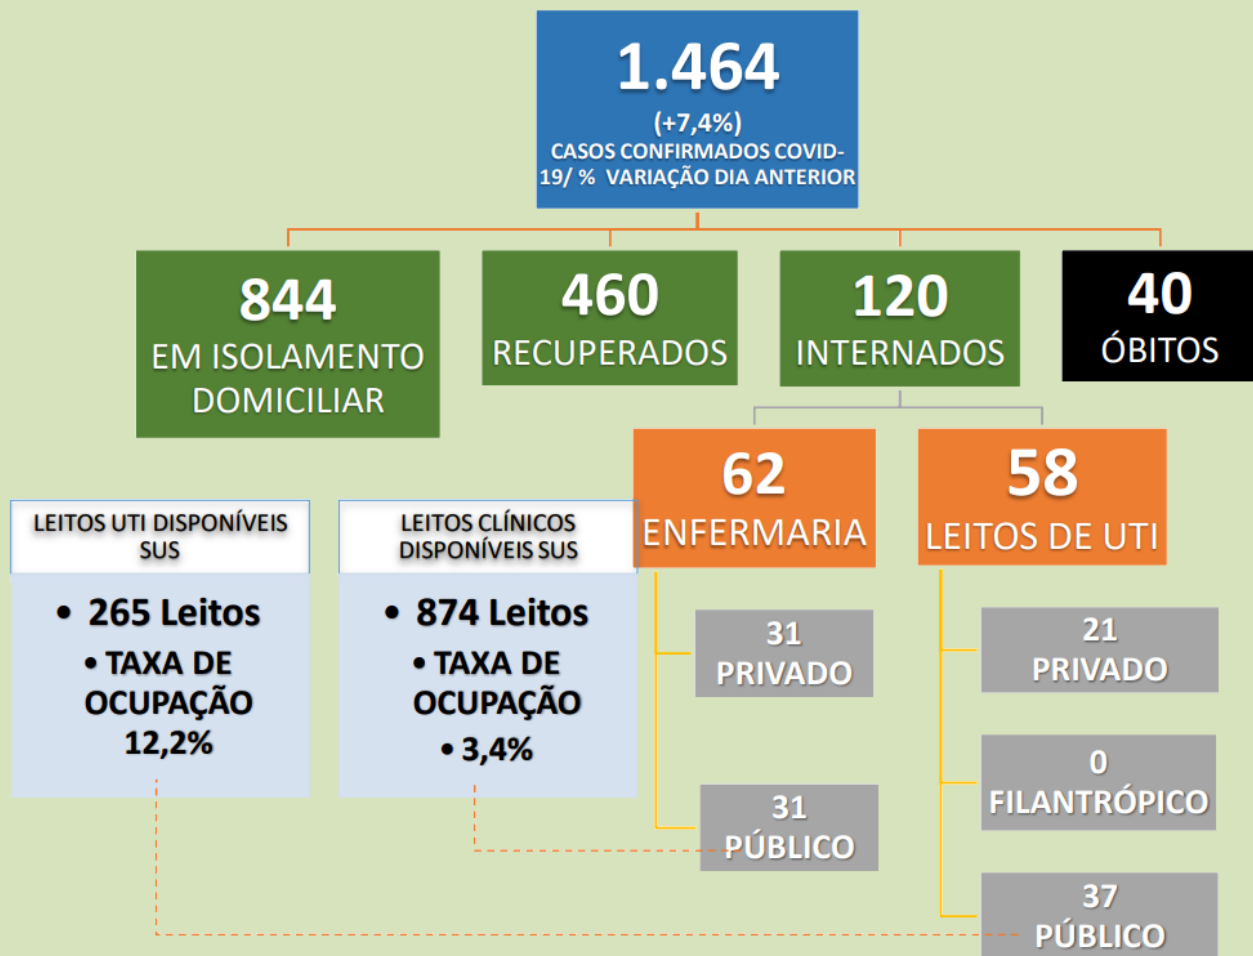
1.464
(+7,4%)
CASOS CONFIRMADOS COVID-19/ % VARIAÇÃO DIA ANTERIOR

844
EM ISOLAMENTO DOMICILIAR

460
RECUPERADOS

120
INTERNADOS

40
ÓBITOS

62
ENFERMARIA

58
LEITOS DE UTI

LEITOS UTI DISPONÍVEIS SUS

• 265 Leitos
• TAXA DE OCUPAÇÃO 12,2%

LEITOS CLÍNICOS DISPONÍVEIS SUS

• 874 Leitos
• TAXA DE OCUPAÇÃO
• 3,4%

31
PRIVADO

31
PÚBLICO

21
PRIVADO

0
FILANTRÓPICO

37
PÚBLICO